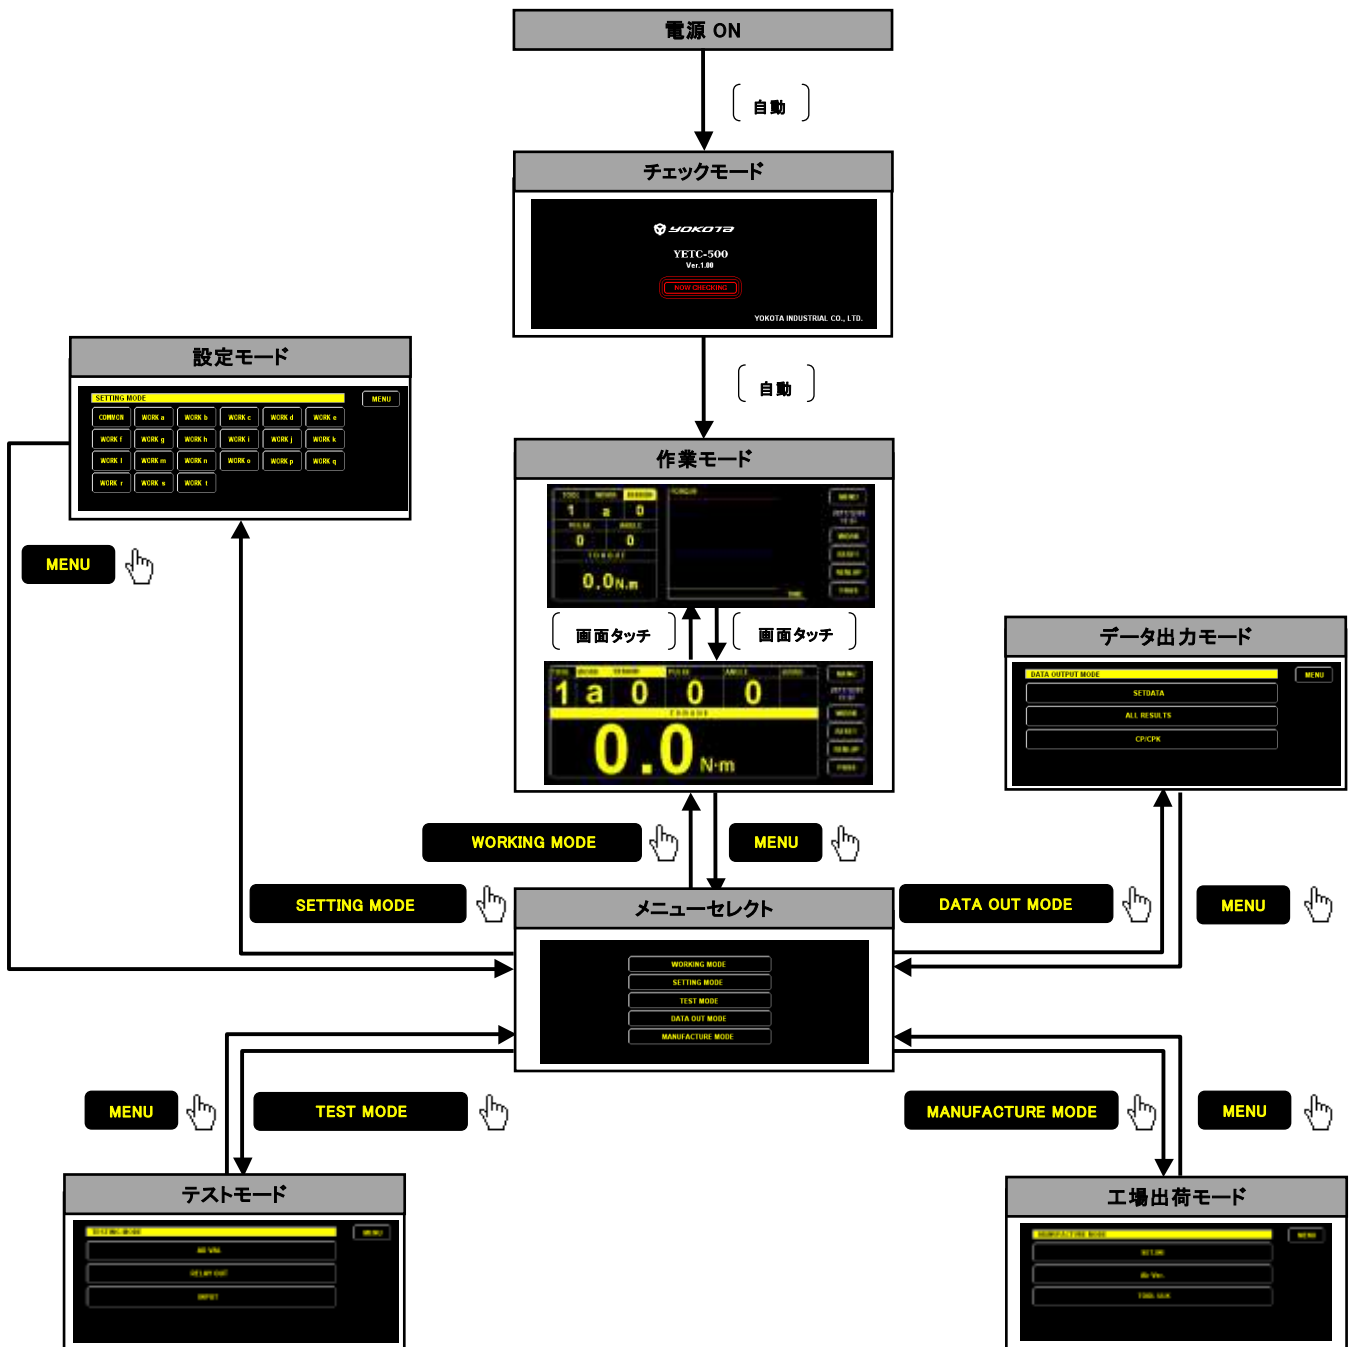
電源 ON

自動

チェックモード

YOKOTA
YETC-500
Ver.1.00
NOW CHECKING
YOKOTA INDUSTRIAL CO., LTD.

自動

設定モード

SETTING MODE
MENU
COMMON
WORK a
WORK b
WORK c
WORK d
WORK e
WORK f
WORK g
WORK h
WORK i
WORK j
WORK k
WORK l
WORK m
WORK n
WORK o
WORK p
WORK q
WORK r
WORK s
WORK t

MENU

作業モード

TOOL
WORK
SCREW
TORQUE
1
a
0
PULSE
ANGLE
0
0
TORQUE
0.0N.m
MENU
RESET
TIME

画面タッチ

画面タッチ

1 a 0 0 0
TORQUE
0.0 N·m
MENU
RESET

データ出力モード

DATA OUTPUT MODE
MENU
SETDATA
ALL RESULTS
CP/CPK

WORKING MODE

MENU

SETTING MODE

メニューセレクト

DATA OUT MODE

MENU

WORKING MODE
SETTING MODE
TEST MODE
DATA OUT MODE
MANUFACTURE MODE

MENU

TEST MODE

MANUFACTURE MODE

MENU

テストモード

TESTING MODE
MENU
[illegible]
RELAY OUT
INPUT

工場出荷モード

MANUFACTURE MODE
MENU
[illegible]
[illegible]
TOOL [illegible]